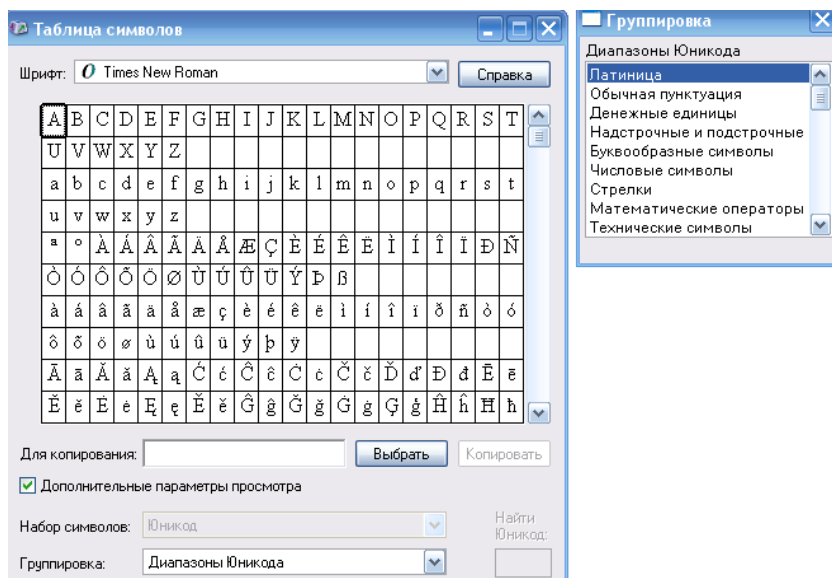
Таблица символов

Шрифт: Times New Roman
Справка

| A | B | C | D | E | F | G | H | I | J | K | L | M | N | O | P | Q | R | S | T |
|---|---|---|---|---|---|---|---|---|---|---|---|---|---|---|---|---|---|---|---|
| U | V | W | X | Y | Z | | | | | | | | | | | | | | |
| a | b | c | d | e | f | g | h | i | j | k | l | m | n | o | p | q | r | s | t |
| u | v | w | x | y | z | | | | | | | | | | | | | | |
| ª | º | À | Á | Â | Ã | Ä | Å | Æ | Ç | È | É | Ê | Ë | Ì | Í | Î | Ï | Ð | Ñ |
| Ò | Ó | Ô | Õ | Ö | Ø | Ù | Ú | Û | Ü | Ý | Þ | ß | | | | | | | |
| à | á | â | ã | ä | å | æ | ç | è | é | ê | ë | ì | í | î | ï | ð | ñ | ò | ó |
| ô | õ | ö | ø | ù | ú | û | ü | ý | þ | ÿ | | | | | | | | | |
| Ā | ā | Ă | ă | Ą | ą | Ć | ć | Ĉ | ĉ | Ċ | ċ | Č | č | Ď | ď | Đ | đ | Ē | ē |
| Ĕ | ĕ | Ė | ė | Ę | ę | Ě | ě | Ĝ | ĝ | Ğ | ğ | Ġ | ġ | Ģ | ģ | Ĥ | ĥ | Ħ | ħ |

Для копирования:
Выбрать
Копировать
Дополнительные параметры просмотра
Набор символов: Юникод
Найти Юникод:
Группировка: Диапазоны Юникода

Группировка
Диапазоны Юникода
Латиница
Обычная пунктуация
Денежные единицы
Надстрочные и подстрочные
Буквообразные символы
Числовые символы
Стрелки
Математические операторы
Технические символы